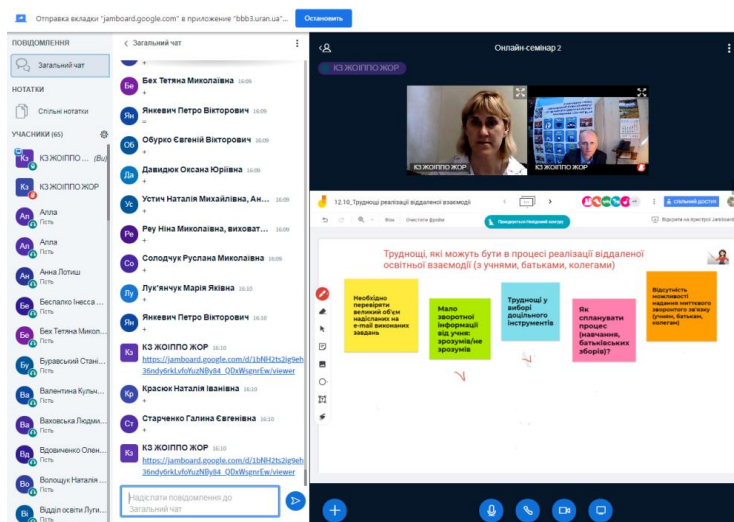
Отправка вкладки "jamboard.google.com" в приложение "bbb3.uran.ua"... Остановить

ПОВІДОМЛЕННЯ
Загальний чат
НОТАТКИ
Спільні нотатки
УЧАСНИКИ (65)
Кз КЗ ЖОІППО (Ви)
Кз КЗ ЖОІППО ЖОР
Ал Алла Гість
Ал Алла Гість
Ан Анна Лотиш Гість
Бе Беспалко Інесса ... Гість
Бе Бех Тетяна Микол... Гість
Бу Буравський Стані... Гість
Ва Валентина Кульч... Гість
Ва Ваховська Людми... Гість
Вд Вдовиченко Олен... Гість
Во Волощук Наталія ... Гість
Ві Відділ освіти Луги... Гість

Загальний чат
Бе Бех Тетяна Миколаївна 16:09 +
Ян Янкевич Петро Вікторович 16:09 +
Об Обурко Євгеній Вікторович 16:09 +
Да Давидюк Оксана Юріївна 16:09 +
Ус Устич Наталія Михайлівна, Ан... 16:09 +
Ре Реу Ніна Миколаївна, вихоnват... 16:09 +
Со Солодчук Руслана Миколаївна 16:09 +
Лу Лук'янчук Марія Яківна 16:10 +
Ян Янкевич Петро Вікторович 16:10 +
Кз КЗ ЖОІППО ЖОР 16:10 https://jamboard.google.com/d/1bNH2ts2ig9eh36ndy6rkLvfoYuzNBy84_QDxWsgnrEw/viewer
Кр Красюк Наталія Іванівна 16:10 +
Ст Старченко Галина Євгенівна 16:10 +
Кз КЗ ЖОІППО ЖОР 16:10 https://jamboard.google.com/d/1bNH2ts2ig9eh36ndy6rkLvfoYuzNBy84_QDxWsgnrEw/viewer
Надіслати повідомлення до Загальний чат

Онлайн-семінар 2
КЗ ЖОІППО ЖОР
КЗ ЖОІППО ЖОР
КЗ ЖОІППО ЖОР

12.10_Труднощі реалізації віддаленої взаємодії
спільний доступ
Фон Очистити фрейм
Представлено: Нейданий контент
Відкрийте на пристрої Jamboard

Труднощі, які можуть бути в процесі реалізації віддаленої освітньої взаємодії (з учнями, батьками, колегами)

Необхідно перевіряти великий об'єм надісланих на e-mail виконаних завдань

Мало зворотної інформації від учня: зрозумів/не зрозумів

Труднощі у виборі доцільного інструментів

Як спланувати процес (навчання, батьківських зборів)?

Відсутність можливості надання миттєвого зворотного зв'язку (учням, батькам, колегам)